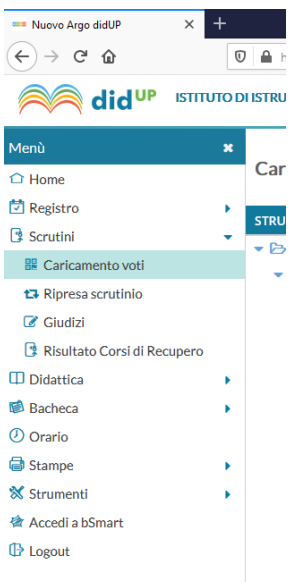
Nuovo Argo didUP
×
+
h
didUP ISTITUTO DI ISTRU
Menù
Home
Registro
Scrutini
Caricamento voti
Ripresa scrutinio
Giudizi
Risultato Corsi di Recupero
Didattica
Bacheca
Orario
Stampe
Strumenti
Accedi a bSmart
Logout
Car
STRU